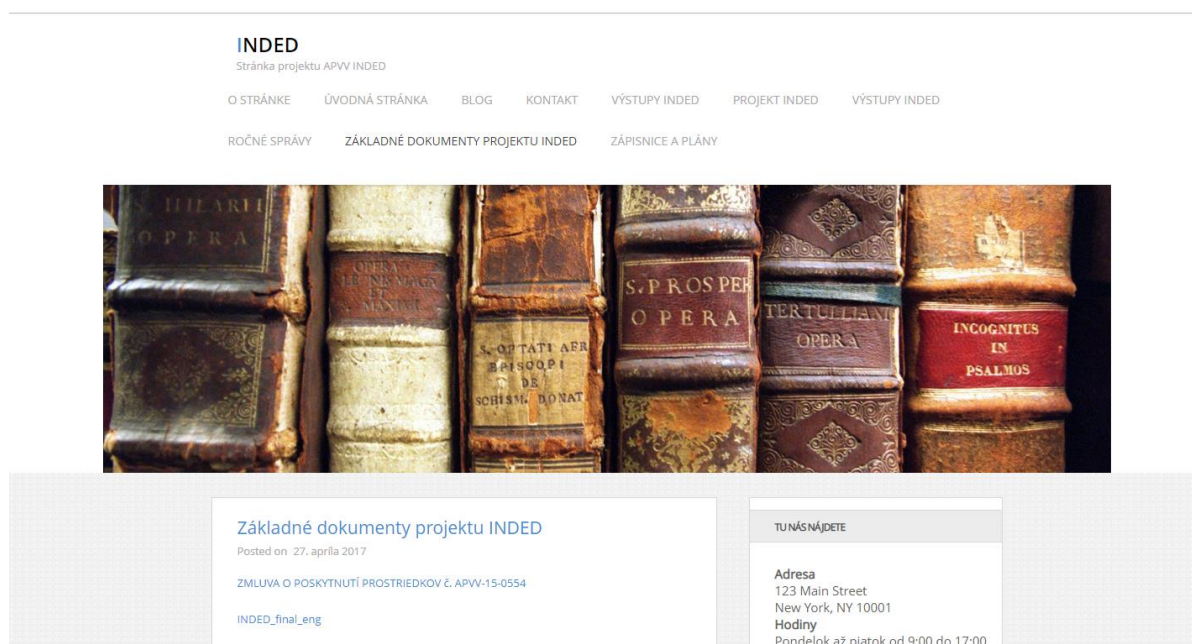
INDED
Stránka projektu APVV INDED

O STRÁNKE ÚVODNÁ STRÁNKA BLOG KONTAKT VÝSTUPY INDED PROJEKT INDED VÝSTUPY INDED
ROČNÉ SPRÁVY ZÁKLADNÉ DOKUMENTY PROJEKTU INDED ZÁPISNICE A PLÁNY

S. HILARII OPERA
OPERA LEONIS MAGNI ET MAXIMI
S. OPTATI AFR EPISCOPI DE SCHISM. DONAT
S. PROSPER OPERA
TERTULLIANI OPERA
INCOGNITUS IN PSALMOS

Základné dokumenty projektu INDED
Posted on 27. apríla 2017

ZMLUVA O POSKYTNUTÍ PROSTRIEDKOV Č. APVV-15-0554

INDED_final_eng

TU NÁS NÁJDETE

Adresa
123 Main Street
New York, NY 10001
Hodiny
Pondelok až piatok od 9:00 do 17:00